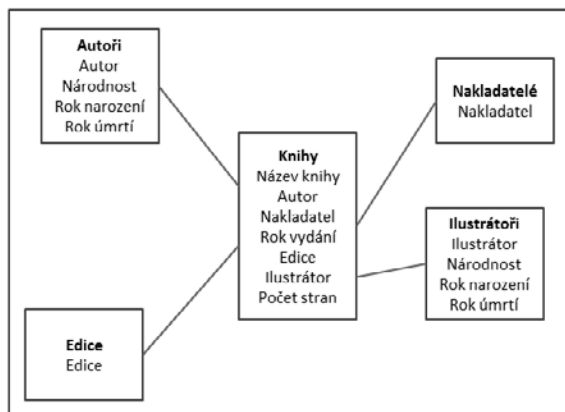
Autoři
Autor
Národnost
Rok narození
Rok úmrtí

Knihy
Název knihy
Autor
Nakladatel
Rok vydání
Edice
Ilustrátor
Počet stran

Nakladatelé
Nakladatel

Ilustrátoři
Ilustrátor
Národnost
Rok narození
Rok úmrtí

Edice
Edice